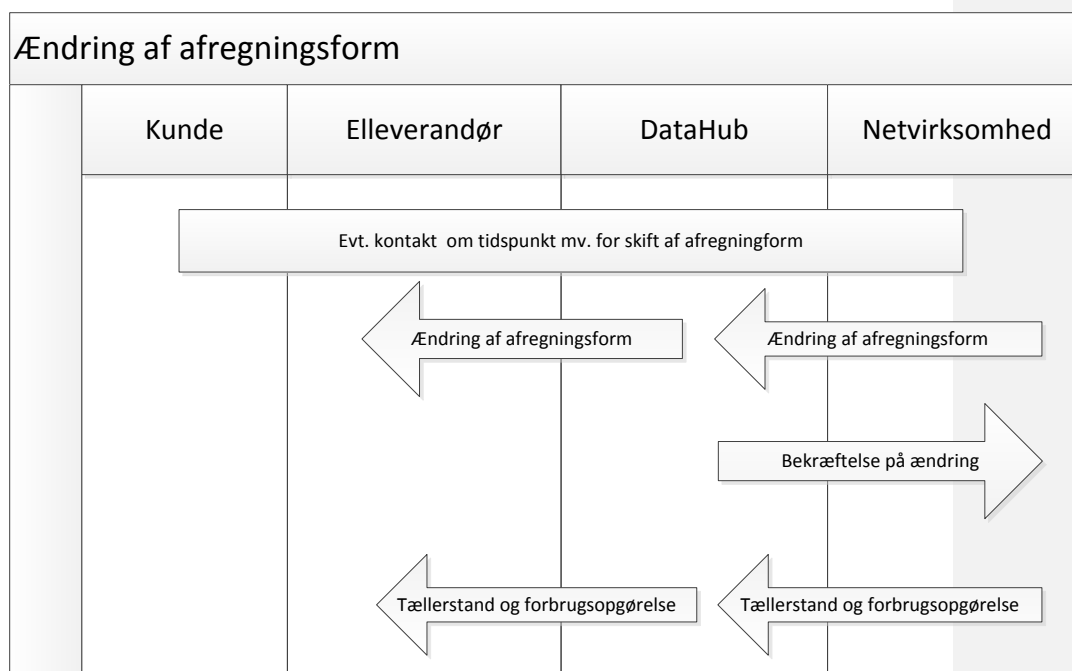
Ændring af afregningsform

Kunde

Elleverandør

DataHub

Netvirksomhed

Evt. kontakt om tidspunkt mv. for skift af afregningform

Ændring af afregningsform

Ændring af afregningsform

Bekræftelse på ændring

Tællerstand og forbrugsopgørelse

Tællerstand og forbrugsopgørelse